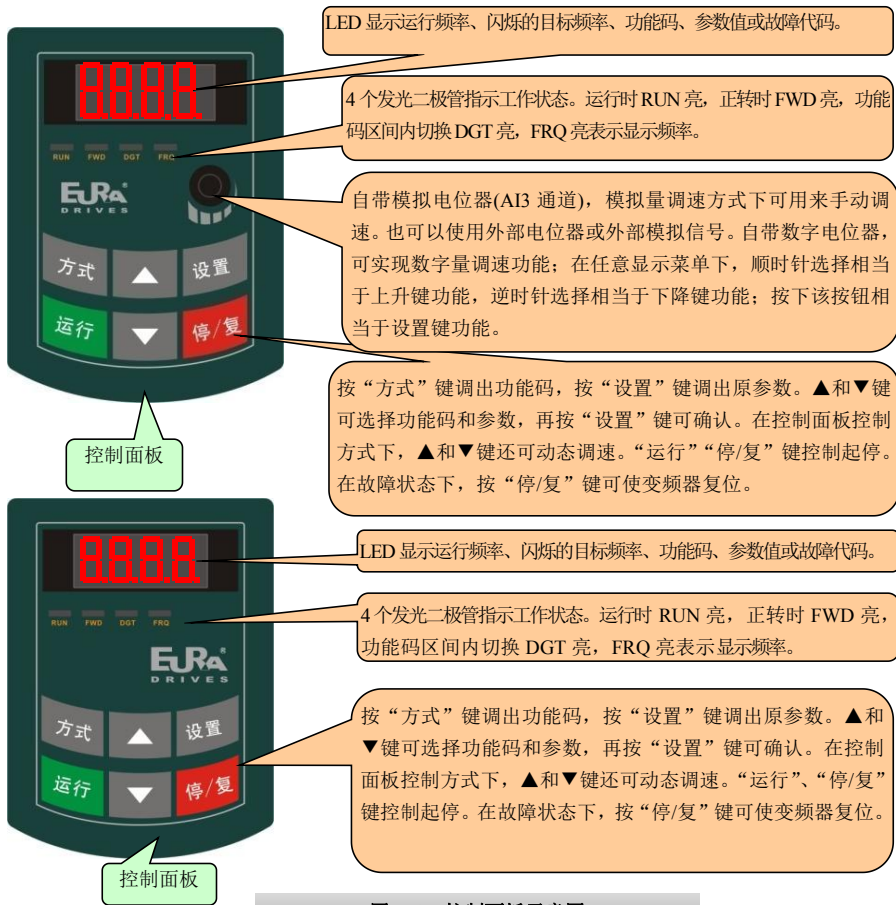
LED 显示运行频率、闪烁的目标频率、功能码、参数值或故障代码。

4 个发光二极管指示工作状态。运行时 RUN 亮，正转时 FWD 亮，功能码区间内切换 DGT 亮，FRQ 亮表示显示频率。

8.8.8.8.

RUN FWD DGT FRQ

EURA DRIVES

自带模拟电位器(AI3 通道)，模拟量调速方式下可用来手动调速。也可以使用外部电位器或外部模拟信号。自带数字电位器，可实现数字量调速功能；在任意显示菜单下，顺时针选择相当于上升键功能，逆时针选择相当于下降键功能；按下该按钮相当于设置键功能。

方式 ▲ 设置

运行 ▼ 停/复

按“方式”键调出功能码，按“设置”键调出原参数。▲和▼键可选择功能码和参数，再按“设置”键可确认。在控制面板控制方式下，▲和▼键还可动态调速。“运行”“停/复”键控制起停。在故障状态下，按“停/复”键可使变频器复位。

控制面板

8.8.8.8.

LED 显示运行频率、闪烁的目标频率、功能码、参数值或故障代码。

RUN FWD DGT FRQ

4 个发光二极管指示工作状态。运行时 RUN 亮，正转时 FWD 亮，功能码区间内切换 DGT 亮，FRQ 亮表示显示频率。

EURA DRIVES

方式 ▲ 设置

运行 ▼ 停/复

按“方式”键调出功能码，按“设置”键调出原参数。▲和▼键可选择功能码和参数，再按“设置”键可确认。在控制面板控制方式下，▲和▼键还可动态调速。“运行”、“停/复”键控制起停。在故障状态下，按“停/复”键可使变频器复位。

控制面板

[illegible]